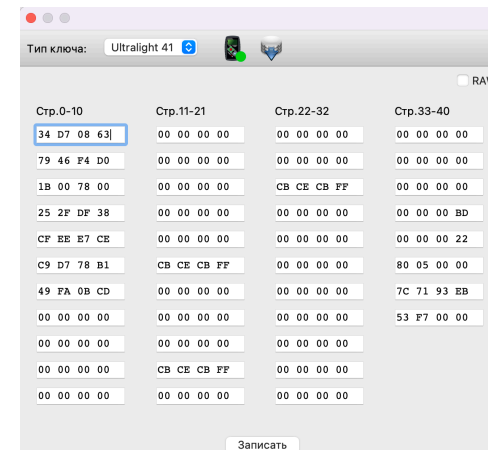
Тип ключа: Ultralight 41

RAW

| Стр.0-10 | Стр.11-21 | Стр.22-32 | Стр.33-40 |
|---|---|---|---|
| 34 D7 08 63 | 00 00 00 00 | 00 00 00 00 | 00 00 00 00 |
| 79 46 F4 D0 | 00 00 00 00 | 00 00 00 00 | 00 00 00 00 |
| 1B 00 78 00 | 00 00 00 00 | CB CE CB FF | 00 00 00 00 |
| 25 2F DF 38 | 00 00 00 00 | 00 00 00 00 | 00 00 00 BD |
| CF EE E7 CE | 00 00 00 00 | 00 00 00 00 | 00 00 00 22 |
| C9 D7 78 B1 | CB CE CB FF | 00 00 00 00 | 80 05 00 00 |
| 49 FA 0B CD | 00 00 00 00 | 00 00 00 00 | 7C 71 93 EB |
| 00 00 00 00 | 00 00 00 00 | 00 00 00 00 | 53 F7 00 00 |
| 00 00 00 00 | 00 00 00 00 | 00 00 00 00 | |
| 00 00 00 00 | CB CE CB FF | 00 00 00 00 | |
| 00 00 00 00 | 00 00 00 00 | 00 00 00 00 | |

Записать